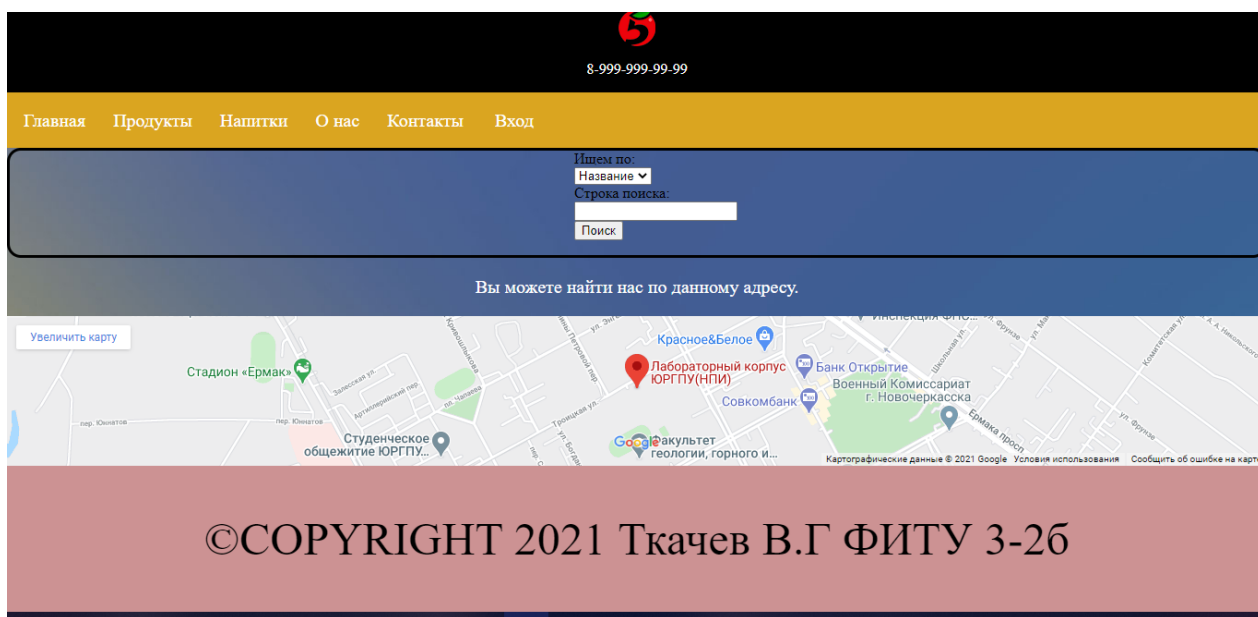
8-999-999-99-99

Главная Продукты Напитки О нас Контакты Вход

Ищем по:
Название
Строка поиска:
Поиск

Вы можете найти нас по данному адресу.

Увеличить карту

Стадион «Ермак»

Красное&Белое

Лабораторный корпус ЮРГПУ(НПИ)

Банк Открытие

Военный Комиссариат г. Новочеркасска

Совкомбанк

Студенческое общежитие ЮРГПУ...

Факультет геологии, горного и...

Ермака просп.

Троицкая ул.

Залесская ул.

Артиллерийский пер.

пер. Юннатов

пер. Чапаева

ул. Фрунзе

Комитетская ул.

Школьная ул.

Google

Картографические данные © 2021 Google Условия использования Сообщить об ошибке на карт

©COPYRIGHT 2021 Ткачев В.Г ФИТУ 3-2б